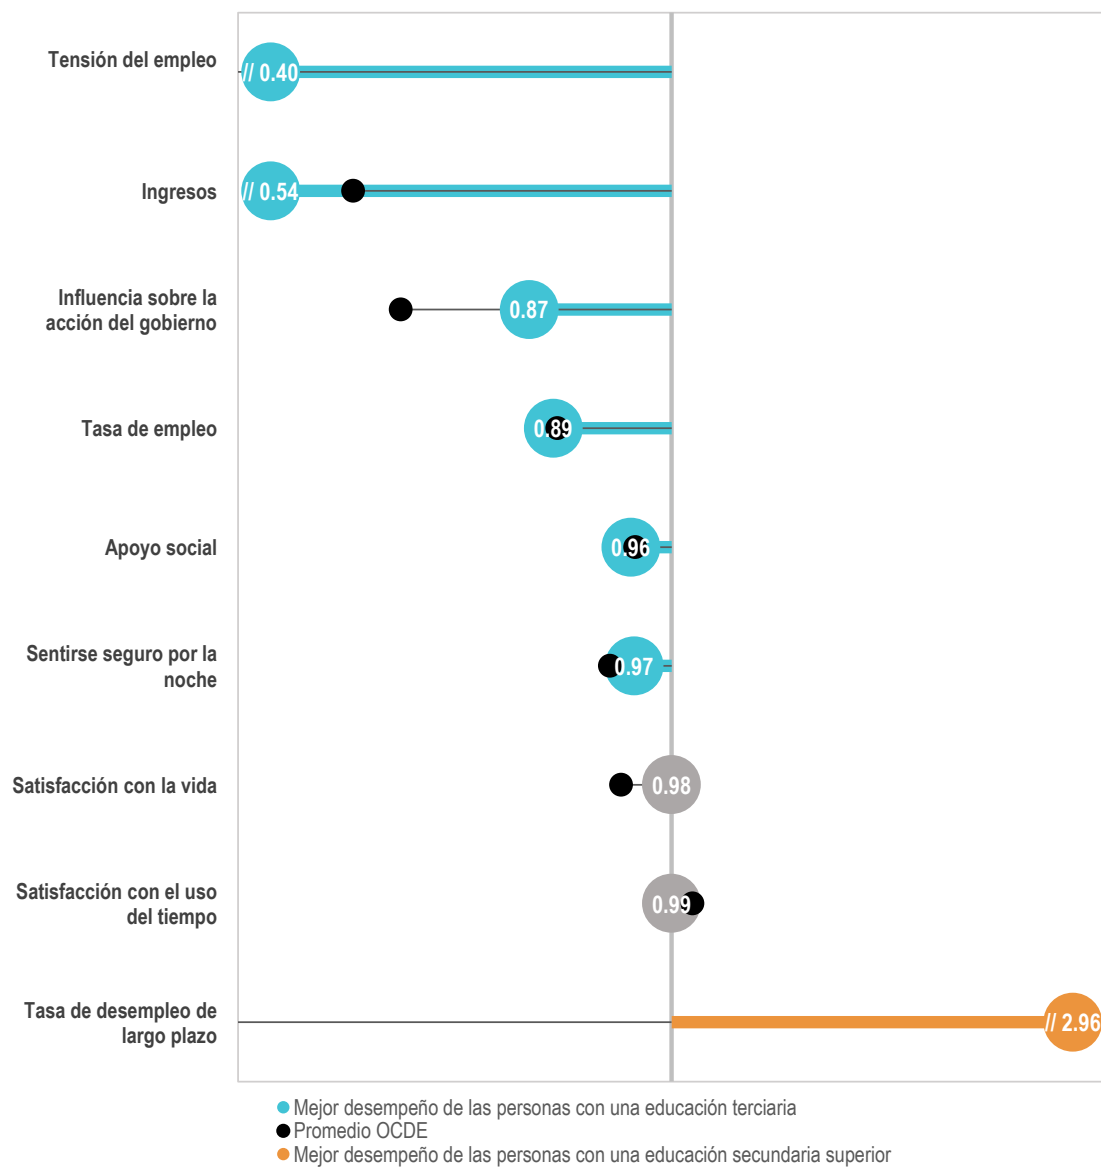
Tensión del empleo
// 0.40
Ingresos
// 0.54
Influencia sobre la acción del gobierno
0.87
Tasa de empleo
0.89
Apoyo social
0.96
Sentirse seguro por la noche
0.97
Satisfacción con la vida
0.98
Satisfacción con el uso del tiempo
0.99
Tasa de desempleo de largo plazo
// 2.96

Mejor desempeño de las personas con una educación terciaria
Promedio OCDE
Mejor desempeño de las personas con una educación secundaria superior